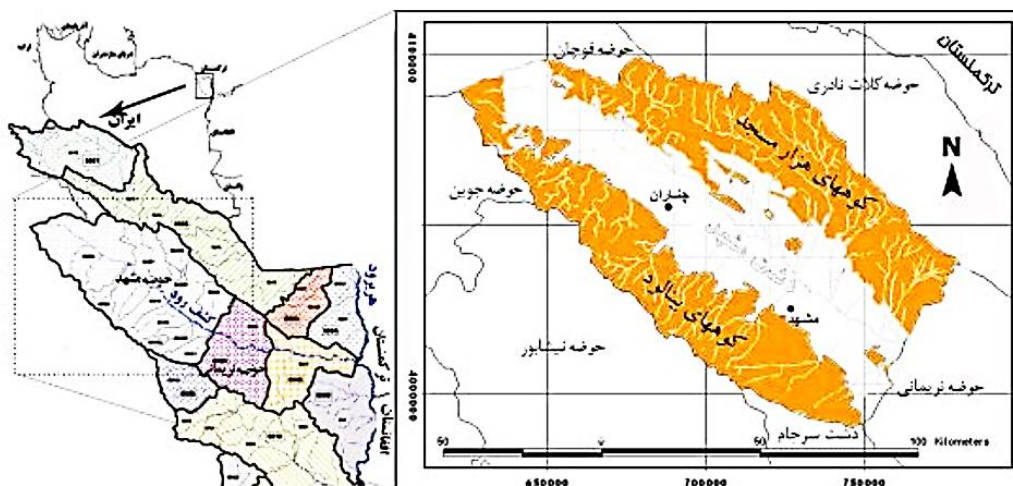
ایران
حوضه مشهد
کشف رود
هریرود
افغانستان / ترکمنستان
حوضه تربت

ترکمنستان
حوضه قوچان
حوضه کلات نادری
کوههای هزار مسجد
N
حوضه جوین
چناران
دشت مشهد
کوههای بینالود
مشهد
حوضه نیشابور
حوضه تربتی
دشت سرجام
50
0
50
100 Kilometers
4100000
4000000
650000
700000
750000